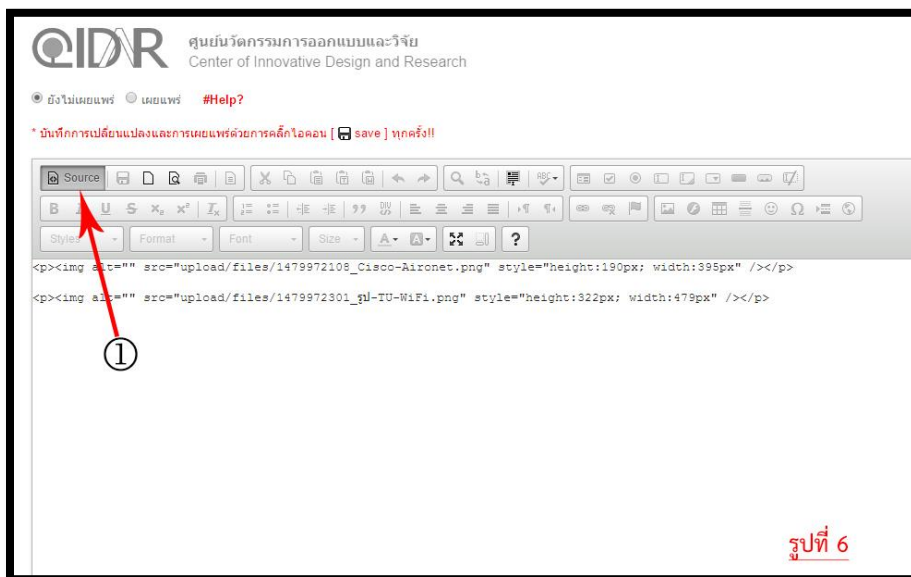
CIDR ศูนย์นวัตกรรมการออกแบบและวิจัย
Center of Innovative Design and Research

ยังไม่เผยแพร่ เผยแพร่ #Help?

* บันทึกการเปลี่ยนแปลงและการเผยแพร่ด้วยการคลิ๊กไอคอน [ save ] ทุกครั้ง!!

Source

B I U S $x_2$ $x^2$ $I_x$

Styles Format Font Size A ?

<p><img alt="" src="upload/files/1479972108_Cisco-Aironet.png" style="height:190px; width:395px" /></p>

<p><img alt="" src="upload/files/1479972301_รูป-TU-WiFi.png" style="height:322px; width:479px" /></p>

①

รูปที่ 6